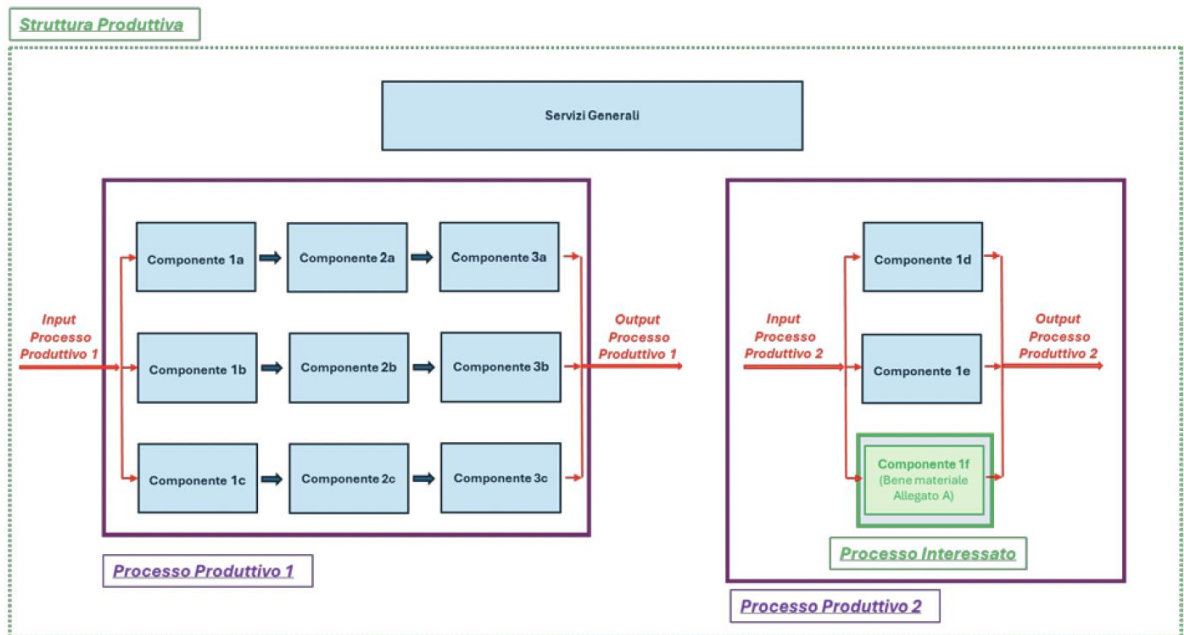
Struttura Produttiva

Servizi Generali

Input Processo Produttivo 1

Componente 1a

Componente 2a

Componente 3a

Componente 1b

Componente 2b

Componente 3b

Componente 1c

Componente 2c

Componente 3c

Output Processo Produttivo 1

Processo Produttivo 1

Input Processo Produttivo 2

Componente 1d

Componente 1e

Componente 1f (Bene materiale Allegato A)

Output Processo Produttivo 2

Processo Interessato

Processo Produttivo 2